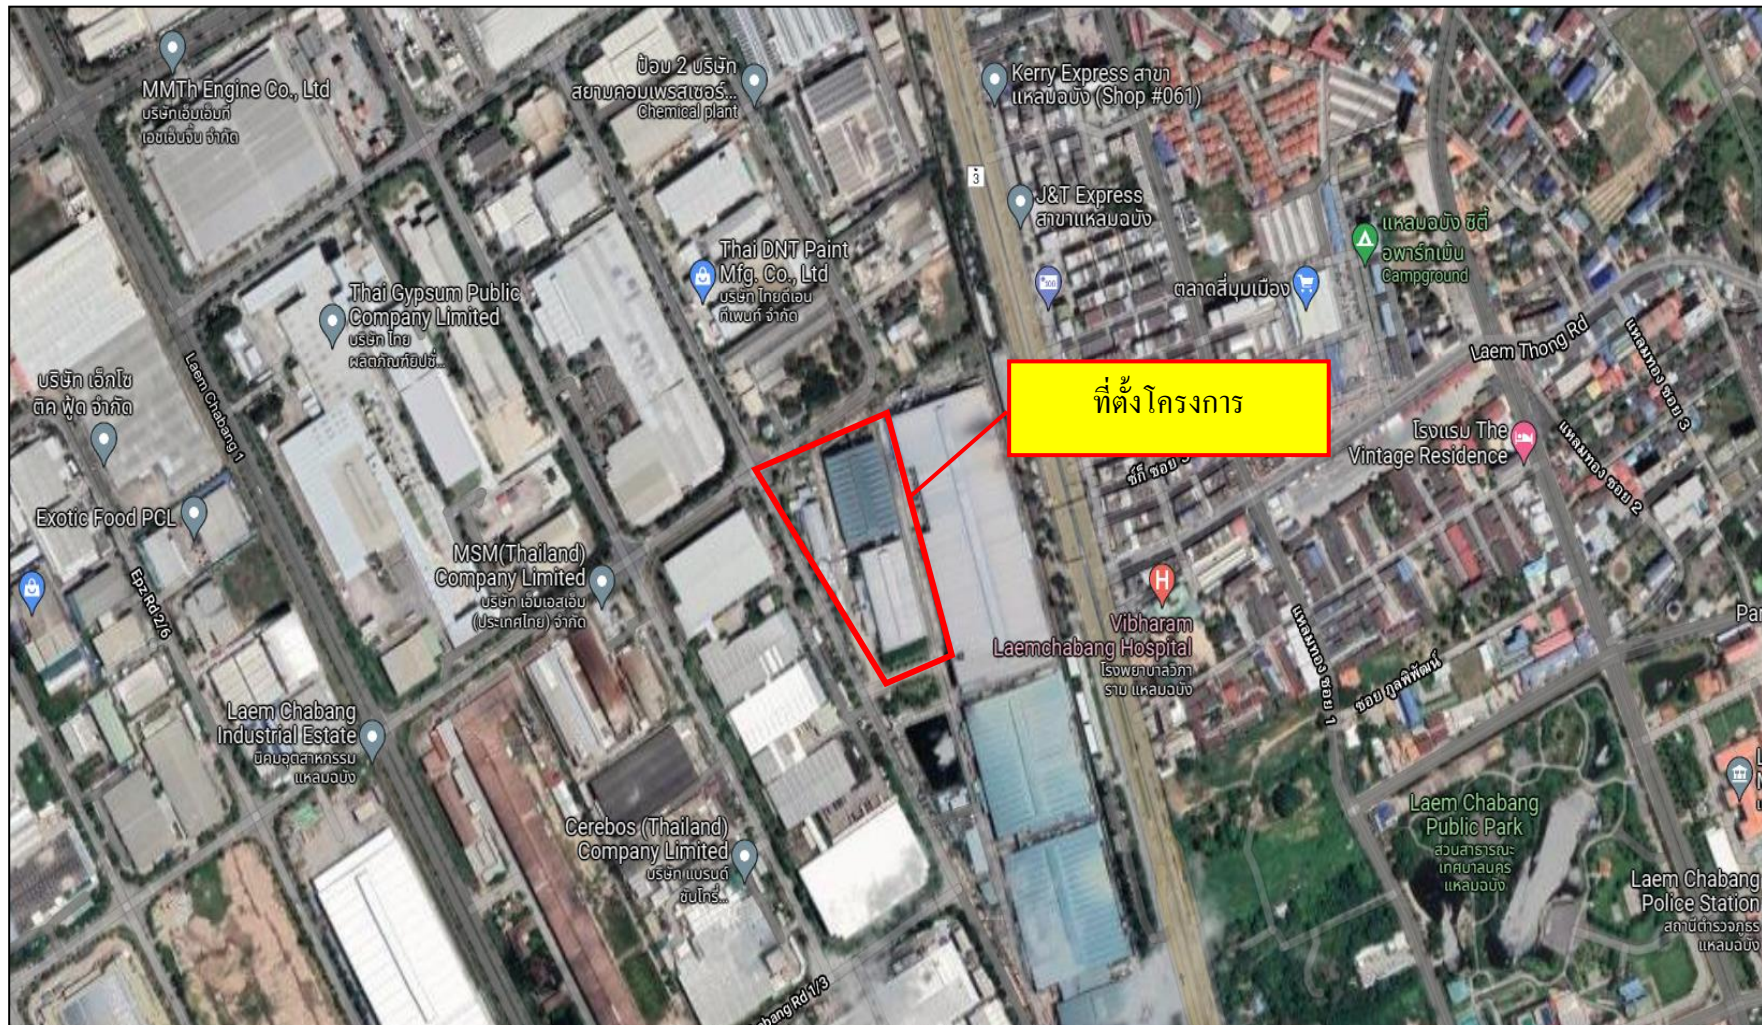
MMTh Engine Co., Ltd
บริษัทเอ็มเอ็มที เอชเอ็นจิ้น จำกัด

ป้อม 2 บริษัท สยามคอมเพรสเซอร์... Chemical plant

Kerry Express สาขา แหลมฉบัง (Shop #061)

3

J&T Express สาขาแหลมฉบัง

แหลมฉบัง ซิตี้ อพาร์ทเม้น Campground

Thai DNT Paint Mfg. Co., Ltd
บริษัท ไทยดีเอ็นที เพนท์ จำกัด

ตลาดสี่มุมเมือง

Thai Gypsum Public Company Limited
บริษัท ไทย ผลิตภัณฑ์ยิปซั่ม...

บริษัท เอ็กโซ ติค ฟู้ด จำกัด

Laem Chabang 1

Laem Thong Rd

ที่ตั้งโครงการ

แหลมทอง ซอย 3

โรงแรม The Vintage Residence

แหลมทอง ซอย 2

ซอย 5

Exotic Food PCL

MSM(Thailand) Company Limited
บริษัท เอ็มเอสเอ็ม (ประเทศไทย) จำกัด

Epz Rd 2/6

Vibharam Laemchabang Hospital
โรงพยาบาลวิภาราม แหลมฉบัง

แหลมทอง ซอย 1

ซอย กุลพิพัฒน์

Par

Laem Chabang Industrial Estate
นิคมอุตสาหกรรม แหลมฉบัง

Laem Chabang Public Park
สวนสาธารณะ เทศบาลนคร แหลมฉบัง

Cerebos (Thailand) Company Limited
บริษัท เซเรบอส ซันโทรี่...

Laem Chabang Police Station
สถานีตำรวจภูธร แหลมฉบัง

bang Rd 1/3